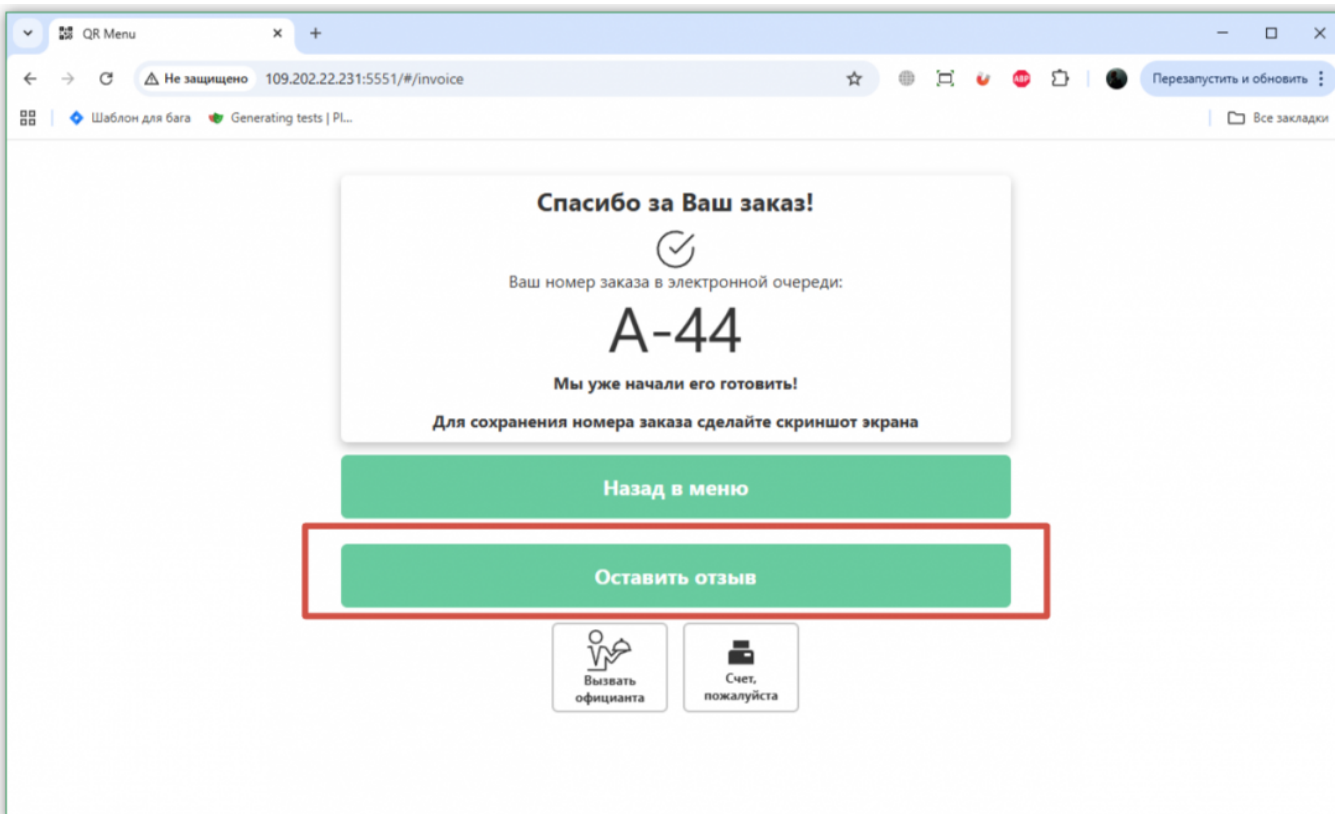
QR Menu

Не защищено 109.202.22.231:5551/#/invoice

Перезапустить и обновить

Шаблон для бага Generating tests | Pl...

Все закладки

Спасибо за Ваш заказ!

Ваш номер заказа в электронной очереди:

А-44

Мы уже начали его готовить!

Для сохранения номера заказа сделайте скриншот экрана

Назад в меню

Оставить отзыв

Вызвать официанта

Счет, пожалуйста